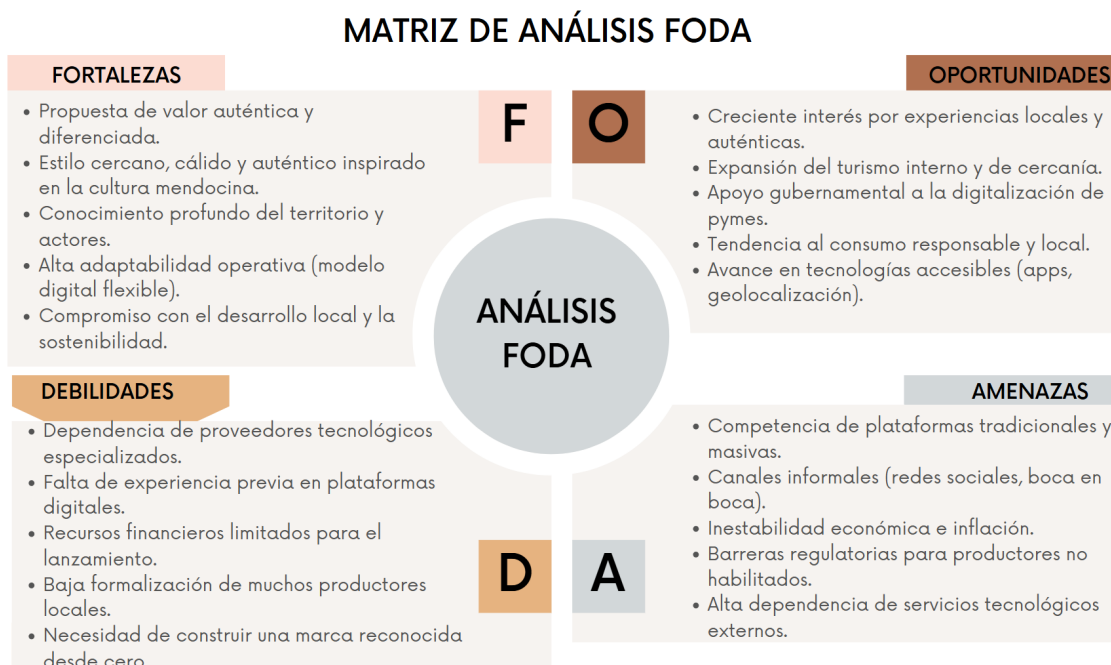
MATRIZ DE ANÁLISIS FODA

FORTALEZAS

F

- Propuesta de valor auténtica y diferenciada.
- Estilo cercano, cálido y auténtico inspirado en la cultura mendocina.
- Conocimiento profundo del territorio y actores.
- Alta adaptabilidad operativa (modelo digital flexible).
- Compromiso con el desarrollo local y la sostenibilidad.

OPORTUNIDADES

O

- Creciente interés por experiencias locales y auténticas.
- Expansión del turismo interno y de cercanía.
- Apoyo gubernamental a la digitalización de pymes.
- Tendencia al consumo responsable y local.
- Avance en tecnologías accesibles (apps, geolocalización).

ANÁLISIS FODA

DEBILIDADES

- Dependencia de proveedores tecnológicos especializados.
- Falta de experiencia previa en plataformas digitales.
- Recursos financieros limitados para el lanzamiento.
- Baja formalización de muchos productores locales.
- Necesidad de construir una marca reconocida desde cero.

D

AMENAZAS

A

- Competencia de plataformas tradicionales y masivas.
- Canales informales (redes sociales, boca en boca).
- Inestabilidad económica e inflación.
- Barreras regulatorias para productores no habilitados.
- Alta dependencia de servicios tecnológicos externos.